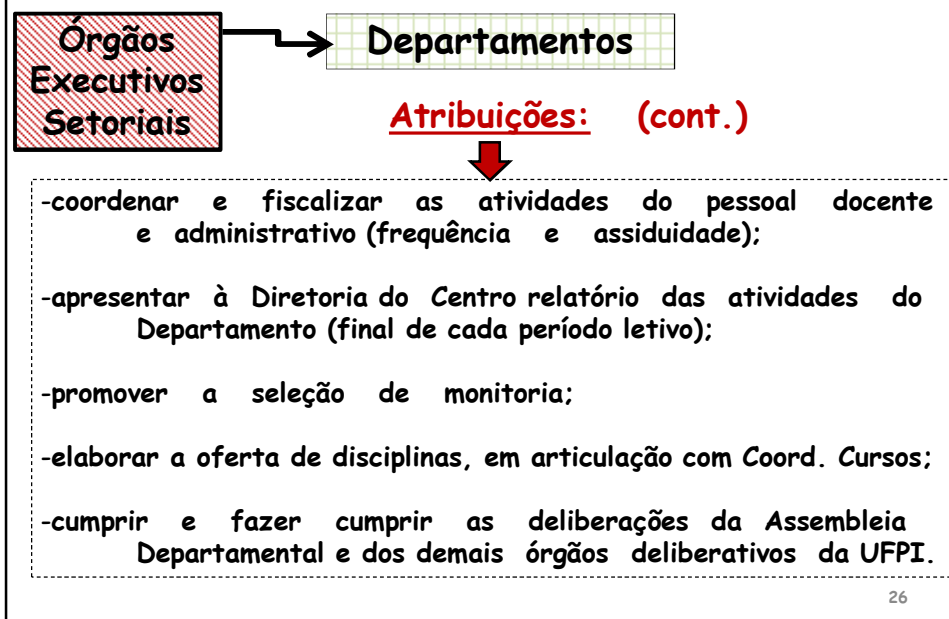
Órgãos Executivos Setoriais

Departamentos

Atribuições: (cont.)

-coordenar e fiscalizar as atividades do pessoal docente e administrativo (frequência e assiduidade);

-apresentar à Diretoria do Centro relatório das atividades do Departamento (final de cada período letivo);

-promover a seleção de monitoria;

-elaborar a oferta de disciplinas, em articulação com Coord. Cursos;

-cumprir e fazer cumprir as deliberações da Assembleia Departamental e dos demais órgãos deliberativos da UFPI.

26